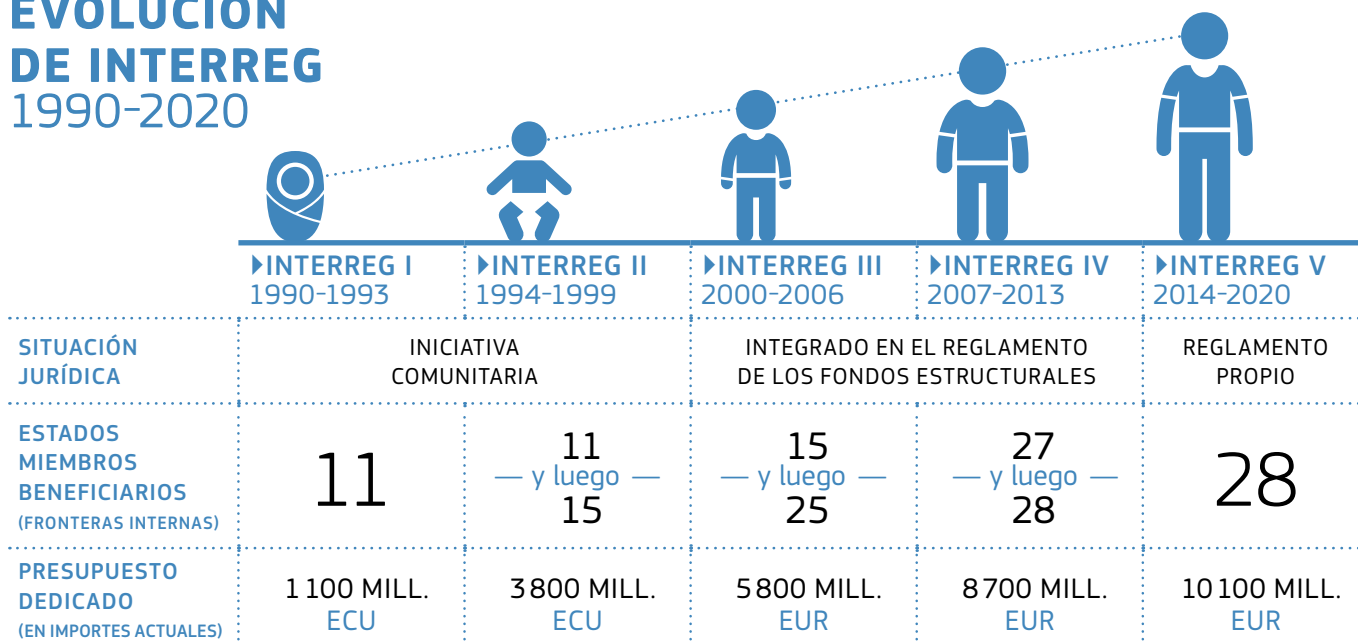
EVOLUCIÓN DE INTERREG
1990-2020

| | INTERREG I 1990-1993 | INTERREG II 1994-1999 | INTERREG III 2000-2006 | INTERREG IV 2007-2013 | INTERREG V 2014-2020 |
|---|---|---|---|---|---|
| SITUACIÓN JURÍDICA | INICIATIVA COMUNITARIA | | INTEGRADO EN EL REGLAMENTO DE LOS FONDOS ESTRUCTURALES | | REGLAMENTO PROPIO |
| ESTADOS MIEMBROS BENEFICIARIOS (FRONTERAS INTERNAS) | 11 | 11 — y luego — 15 | 15 — y luego — 25 | 27 — y luego — 28 | 28 |
| PRESUPUESTO DEDICADO (EN IMPORTES ACTUALES) | 1 100 MILL. ECU | 3800 MILL. ECU | 5800 MILL. EUR | 8700 MILL. EUR | 10100 MILL. EUR |